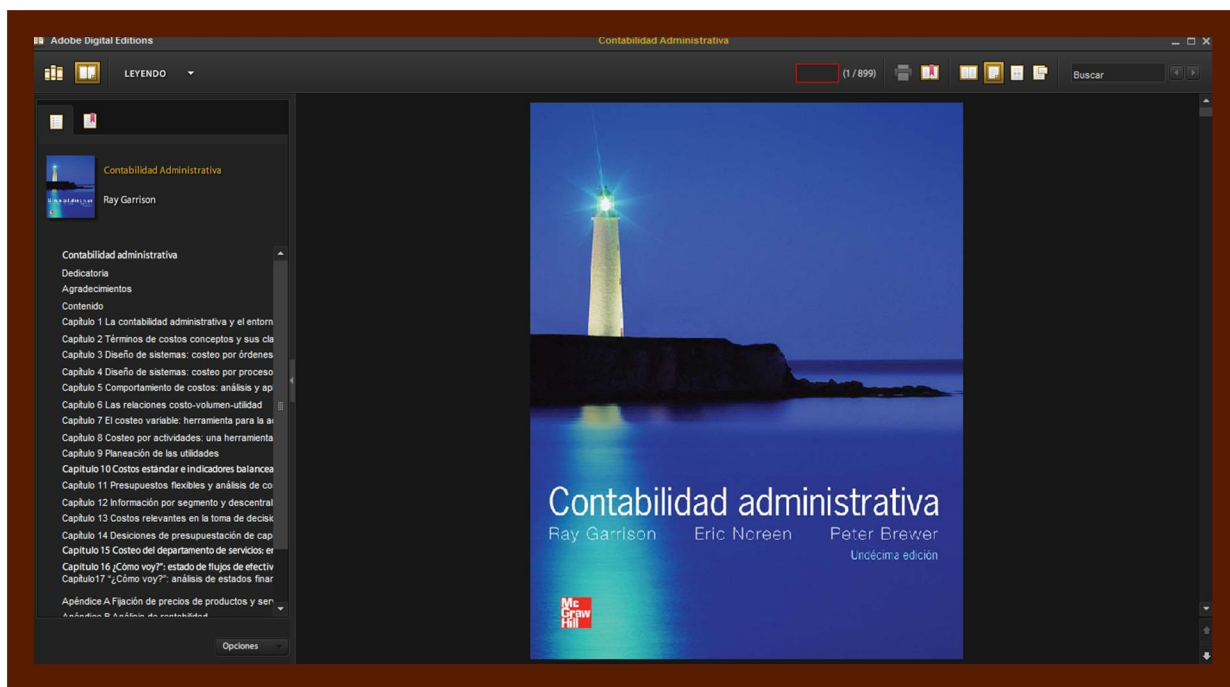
Adobe Digital Editions
Contabilidad Administrativa

LEYENDO

(1 / 899)

Buscar

Contabilidad Administrativa
Ray Garrison

Contabilidad administrativa
Dedicatoria
Agradecimientos
Contenido
Capítulo 1 La contabilidad administrativa y el entorn
Capítulo 2 Términos de costos conceptos y sus cla
Capítulo 3 Diseño de sistemas: costeo por órdenes
Capítulo 4 Diseño de sistemas: costeo por proceso
Capítulo 5 Comportamiento de costos: análisis y ap
Capítulo 6 Las relaciones costo-volumen-utilidad
Capítulo 7 El costeo variable: herramienta para la a
Capítulo 8 Costeo por actividades: una herramienta
Capítulo 9 Planeación de las utilidades
Capítulo 10 Costos estándar e indicadores balancea
Capítulo 11 Presupuestos flexibles y análisis de co
Capítulo 12 Información por segmento y descentral
Capítulo 13 Costos relevantes en la toma de decisi
Capítulo 14 Desiciones de presupuestación de cap
Capítulo 15 Costeo del departamento de servicios: e
Capítulo 16 ¿Cómo voy?": estado de flujos de efectiv
Capítulo17 "¿Cómo voy?": análisis de estados finar
Apéndice A Fijación de precios de productos y ser
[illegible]

Opciones

Contabilidad administrativa
Ray Garrison Eric Noreen Peter Brewer
Undécima edición
Mc Graw Hill